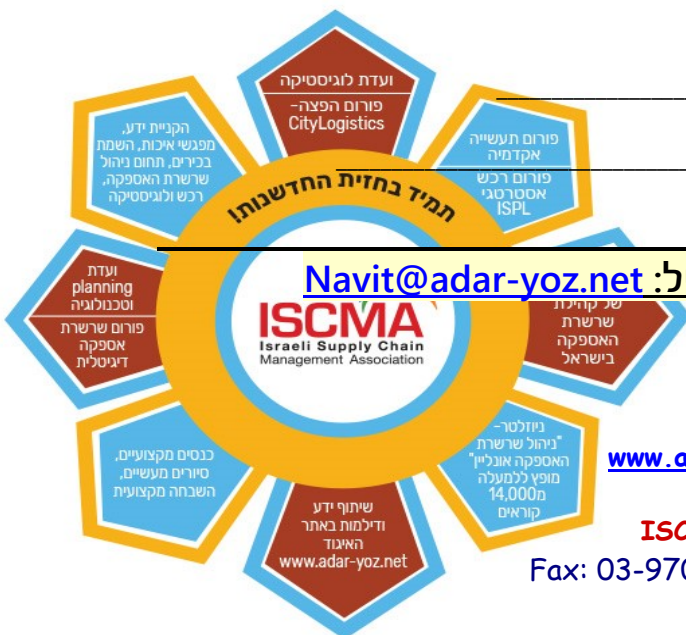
ועדת לוגיסטיקה
פורום הפצה-
CityLogistics

פורום תעשייה
אקדמיה
פורום רכש
אסטרטגי
ISPL

הקניית ידע,
מפגשי איכות, השמת
בכירים, תחום ניהול
שרשרת האספקה,
רכש ולוגיסטיקה

תמיד בחזית החדשנות!

ועדת
planning
וטכנולוגיה
פורום שרשרת
אספקה
דיגיטלית

ISCMA
Israeli Supply Chain
Management Association

ל: Navit@adar-yoz.net

של קהילת
שרשרת
האספקה
בישראל

כנסים מקצועיים,
סיורים מעשיים,
השבחה מקצועית

ניוזלטר-
"ניהול שרשרת
האספקה אונליין"
מופץ ללמעלה
מ14,000
קוראים

שיתוף ידע
ודילמות באתר
האיגוד
www.adar-yoz.net

www.a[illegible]

ISC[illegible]

Fax: 03-970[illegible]